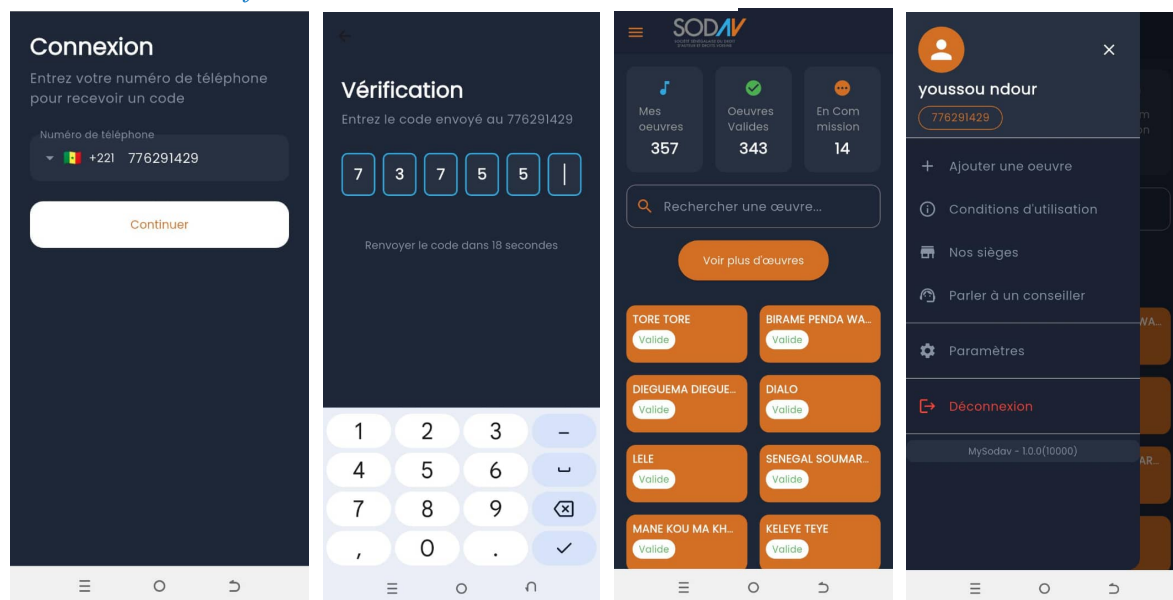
Connexion

Entrez votre numéro de téléphone pour recevoir un code

Numéro de téléphone

+221 776291429

Continuer

Vérification

Entrez le code envoyé au 776291429

7 3 7 5 5

Renvoyer le code dans 18 secondes

1 2 3 –
4 5 6 ␣
7 8 9
, 0 .

SODAV

Mes oeuvres
357

Oeuvres Valides
343

En Com mission
14

Rechercher une œuvre...

Voir plus d'œuvres

TORE TORE
Valide

BIRAME PENDA WA...
Valide

DIEGUEMA DIEGUE...
Valide

DIALO
Valide

LELE
Valide

SENEGAL SOUMAR...
Valide

MANE KOU MA KH...
Valide

KELEYE TEYE
Valide

youssou ndour

776291429

Ajouter une oeuvre

Conditions d'utilisation

Nos sièges

Parler à un conseiller

Paramètres

Déconnexion

MySodav - 1.0.0(10000)